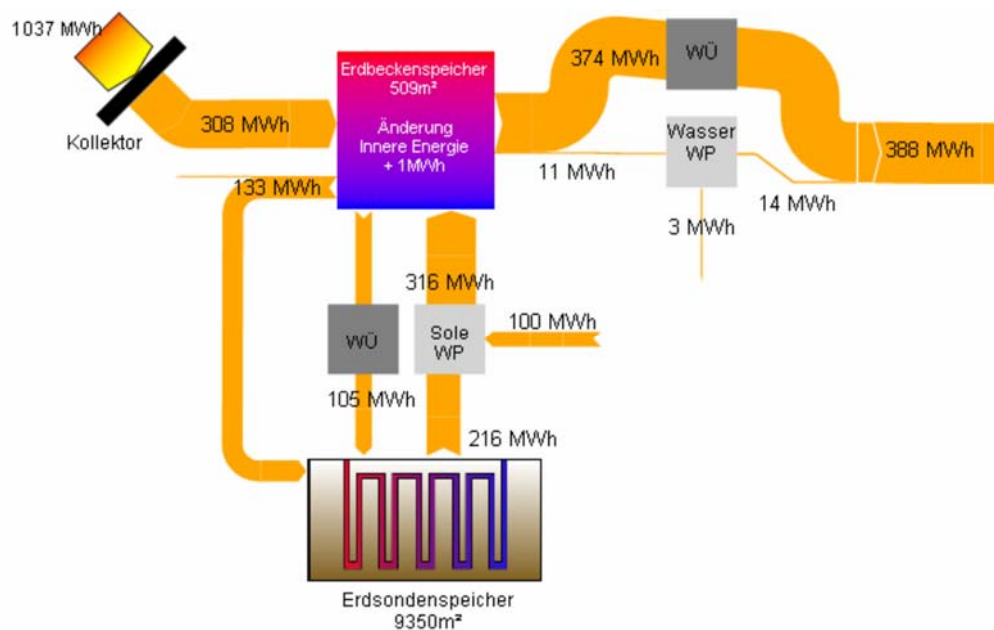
1037 MWh

Kollektor

308 MWh

Erdbeckenspeicher
509m²

Änderung
Innere Energie
+ 1MWh

374 MWh

WÜ

Wasser
WP

388 MWh

11 MWh

133 MWh

14 MWh

3 MWh

316 MWh

WÜ

Sole
WP

100 MWh

105 MWh

216 MWh

Erdsondenspeicher
9350m²